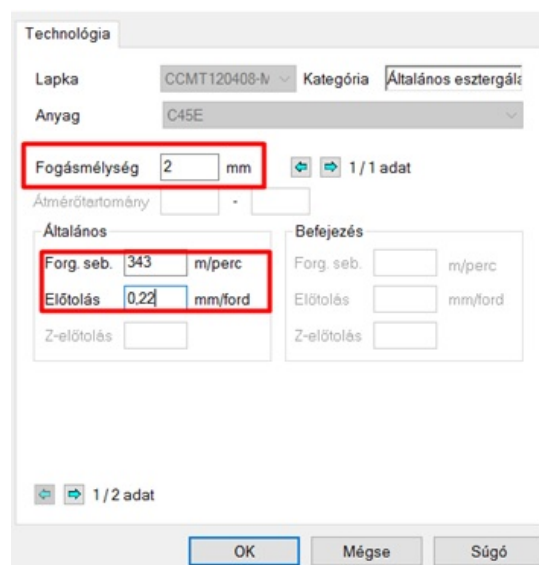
Technológia

Lapka CCMT120408-M Kategória Általános esztergála

Anyag C45E

Fogásmélység 2 mm

1 / 1 adat

Átmérőtartomány -

Általános

Forg. seb. 343 m/perc

Előtolás 0,22 mm/ford

Z-előtolás

Befejezés

Forg. seb. m/perc

Előtolás mm/ford

Z-előtolás

1 / 2 adat

OK Mégse Súgó